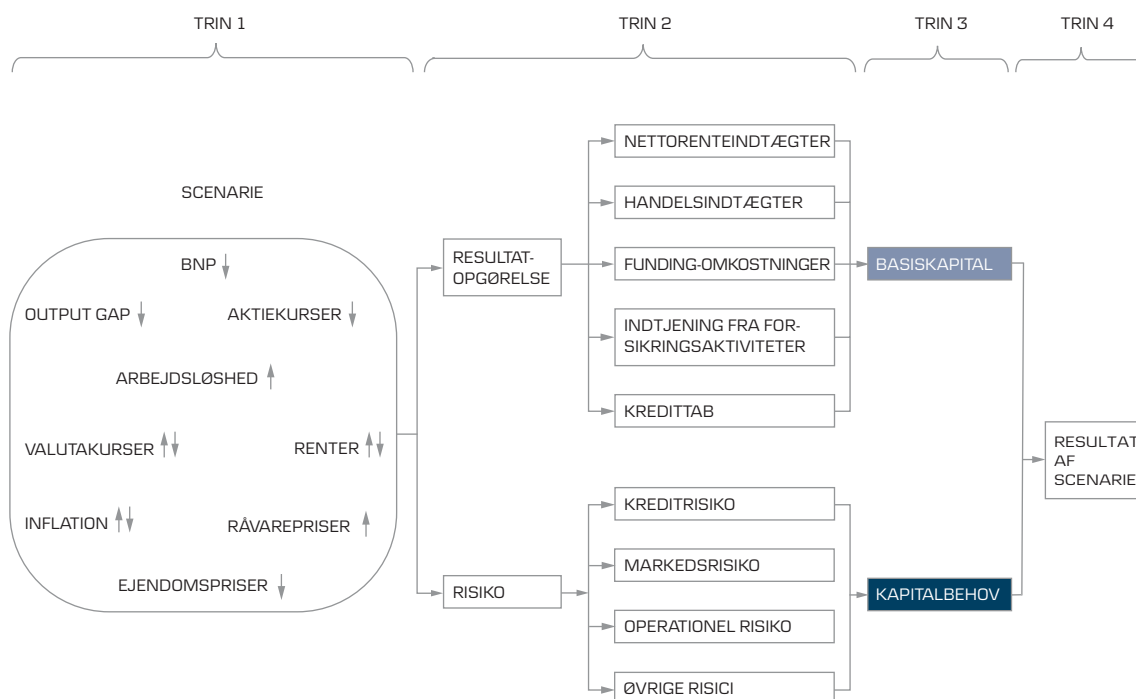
TRIN 1

TRIN 2

TRIN 3

TRIN 4

SCENARIE

BNP

OUTPUT GAP

AKTIEKURSER

ARBEJDSLØSHED

VALUTAKURSER

RENTER

INFLATION

RÅVAREPRISER

EJENDOMSPRISER

RESULTAT-OPGØRELSE

RISIKO

NETTORENTEINDTÆGTER

HANDELSINDTÆGTER

FUNDING-OMKOSTNINGER

INDTJENING FRA FORSIKRINGSAKTIVITETER

KREDITTAB

KREDITRISIKO

MARKEDSRISIKO

OPERATIONEL RISIKO

ØVRIGE RISICI

BASISKAPITAL

KAPITALBEHOV

RESULTAT AF SCENARIE